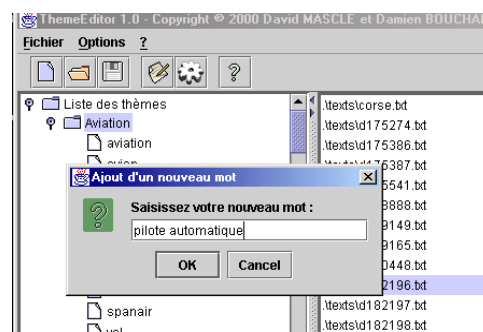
ThemeEditor 1.0 - Copyright © 2000 David MASCLE et Damien BOUCHA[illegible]

Fichier Options ?

?

Liste des thèmes
Aviation
aviation
avion
spanair
vol

.\texts\corse.txt
.\texts\d175274.txt
.\texts\d175386.txt
.\texts\d175387.txt
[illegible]5541.txt
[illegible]8888.txt
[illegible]9149.txt
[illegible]9165.txt
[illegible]0448.txt
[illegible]2196.txt
.\texts\d182197.txt
.\texts\d182198.txt

Ajout d'un nouveau mot

?

Saisissez votre nouveau mot :

pilote automatique

OK
Cancel